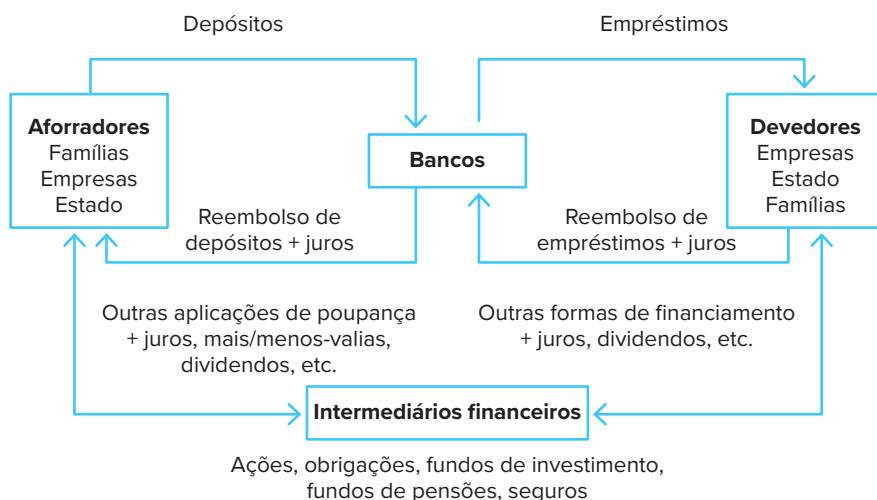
Depósitos

Empréstimos

**Aforradores**
Famílias
Empresas
Estado

**Bancos**

**Devedores**
Empresas
Estado
Famílias

Reembolso de depósitos + juros

Reembolso de empréstimos + juros

Outras aplicações de poupança + juros, mais/menos-valias, dividendos, etc.

Outras formas de financiamento + juros, dividendos, etc.

**Intermediários financeiros**

Ações, obrigações, fundos de investimento, fundos de pensões, seguros